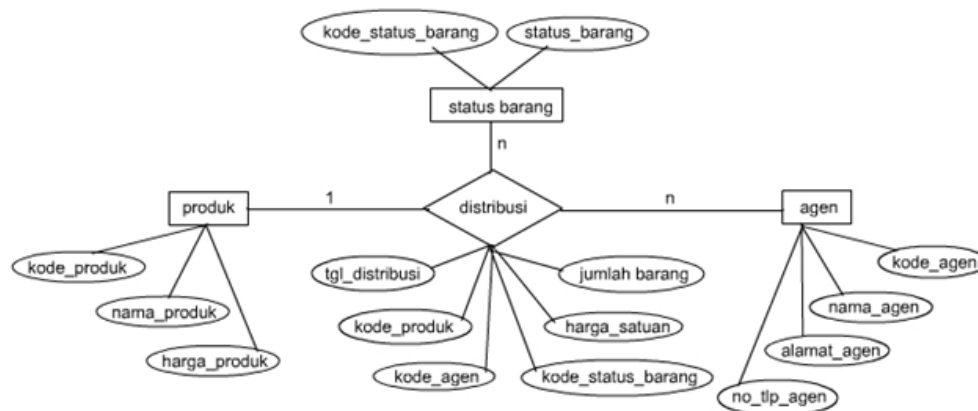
kode_status_barang

status_barang

status barang

n

produk

1

distribusi

n

agen

kode_produk

nama_produk

harga_produk

tgl_distribusi

jumlah barang

kode_produk

harga_satuan

kode_agen

kode_status_barang

kode_agen

nama_agen

alamat_agen

no_tlp_agen